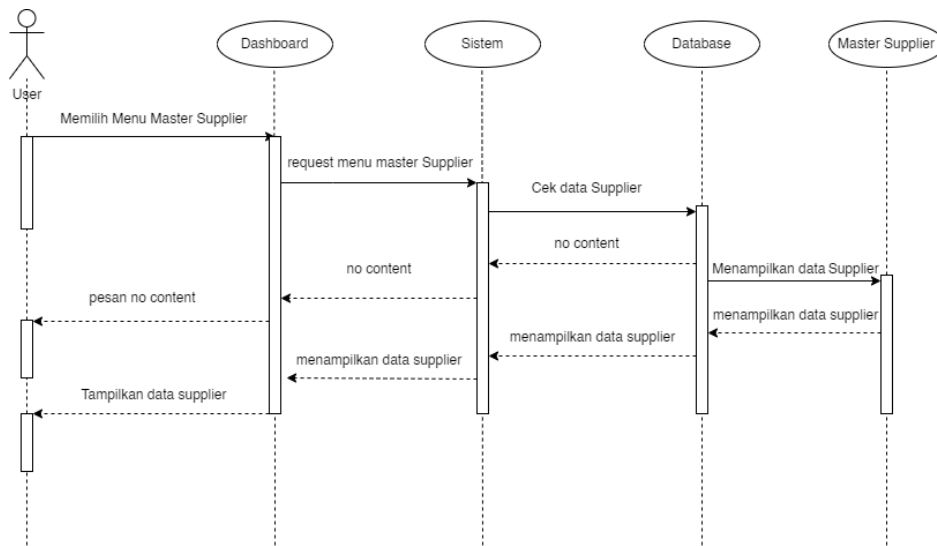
User

Dashboard

Sistem

Database

Master Supplier

Memilih Menu Master Supplier

request menu master Supplier

Cek data Supplier

no content

no content

Menampilkan data Supplier

pesan no content

menampilkan data supplier

menampilkan data supplier

menampilkan data supplier

Tampilkan data supplier